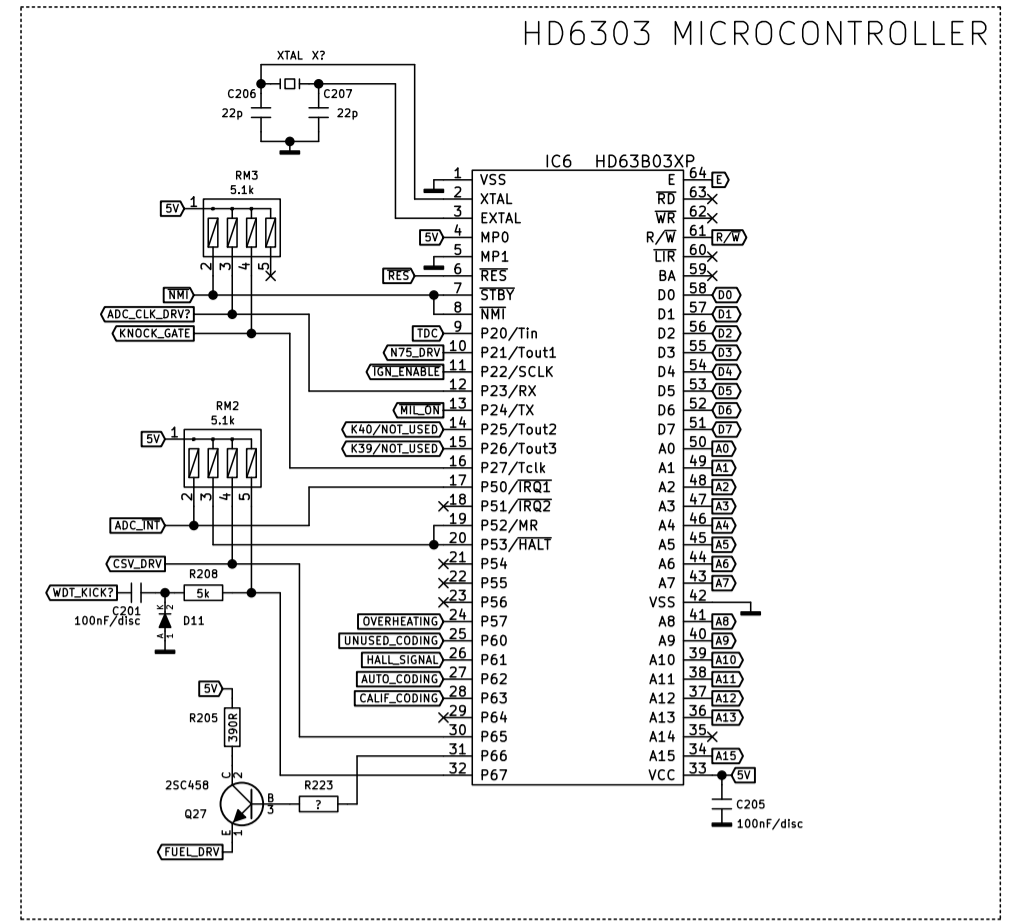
HD6303 MICROCONTROLLER

XTAL X?
C206
22p
C207
22p

IC6 HD63B03XP

RM3
5.1k
5V 1
2 3 4 5

NMI
ADC_CLK_DRV?
KNOCK_GATE

RM2
5.1k
5V 1
2 3 4 5

ADC_INT
CSV_DRV
WDT_KICK?
C201
100nF/disc
R208
5k
D11

5V
R205
390R
2SC458
Q27
R223
?
FUEL_DRV

1 VSS
2 XTAL
3 EXTAL
5V 4 MP0
5 MP1
RES 6 $\overline{RES}$
7 $\overline{STBY}$
8 $\overline{NMI}$
TDC 9 P20/Tin
N75_DRV 10 P21/Tout1
IGN_ENABLE 11 P22/SCLK
12 P23/RX
MIL_ON 13 P24/TX
K40/NOT_USED 14 P25/Tout2
K39/NOT_USED 15 P26/Tout3
16 P27/Tclk
17 P50/$\overline{IRQ1}$
18 P51/$\overline{IRQ2}$
19 P52/MR
20 P53/$\overline{HALT}$
21 P54
22 P55
23 P56
OVERHEATING 24 P57
UNUSED_CODING 25 P60
HALL_SIGNAL 26 P61
AUTO_CODING 27 P62
CALIF_CODING 28 P63
29 P64
30 P65
31 P66
32 P67

E 64 E
$\overline{RD}$ 63
$\overline{WR}$ 62
R/$\overline{W}$ 61 R/$\overline{W}$
$\overline{LIR}$ 60
BA 59
D0 58 D0
D1 57 D1
D2 56 D2
D3 55 D3
D4 54 D4
D5 53 D5
D6 52 D6
D7 51 D7
A0 50 A0
A1 49 A1
A2 48 A2
A3 47 A3
A4 46 A4
A5 45 A5
A6 44 A6
A7 43 A7
VSS 42
A8 41 A8
A9 40 A9
A10 39 A10
A11 38 A11
A12 37 A12
A13 36 A13
A14 35
A15 34 A15
VCC 33 5V

C205
100nF/disc